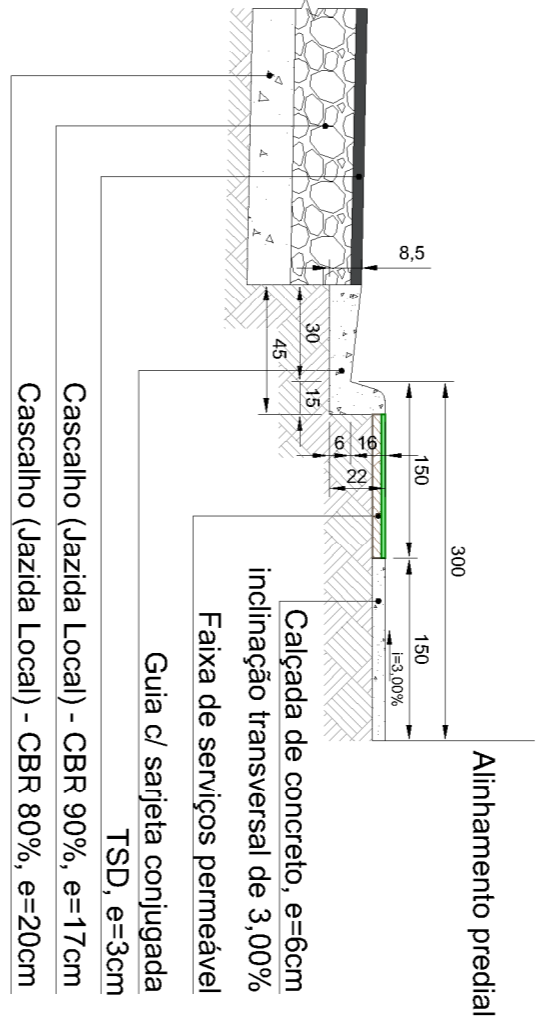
Alinhamento predial

Calçada de concreto, e=6cm
inclinação transversal de 3,00%

Faixa de serviços permeável

Guia c/ sarjeta conjugada

TSD, e=3cm

Cascalho (Jazida Local) - CBR 90%, e=17cm

Cascalho (Jazida Local) - CBR 80%, e=20cm

8,5
30
45
15
6
16
22
150
300
150
i=3,00%